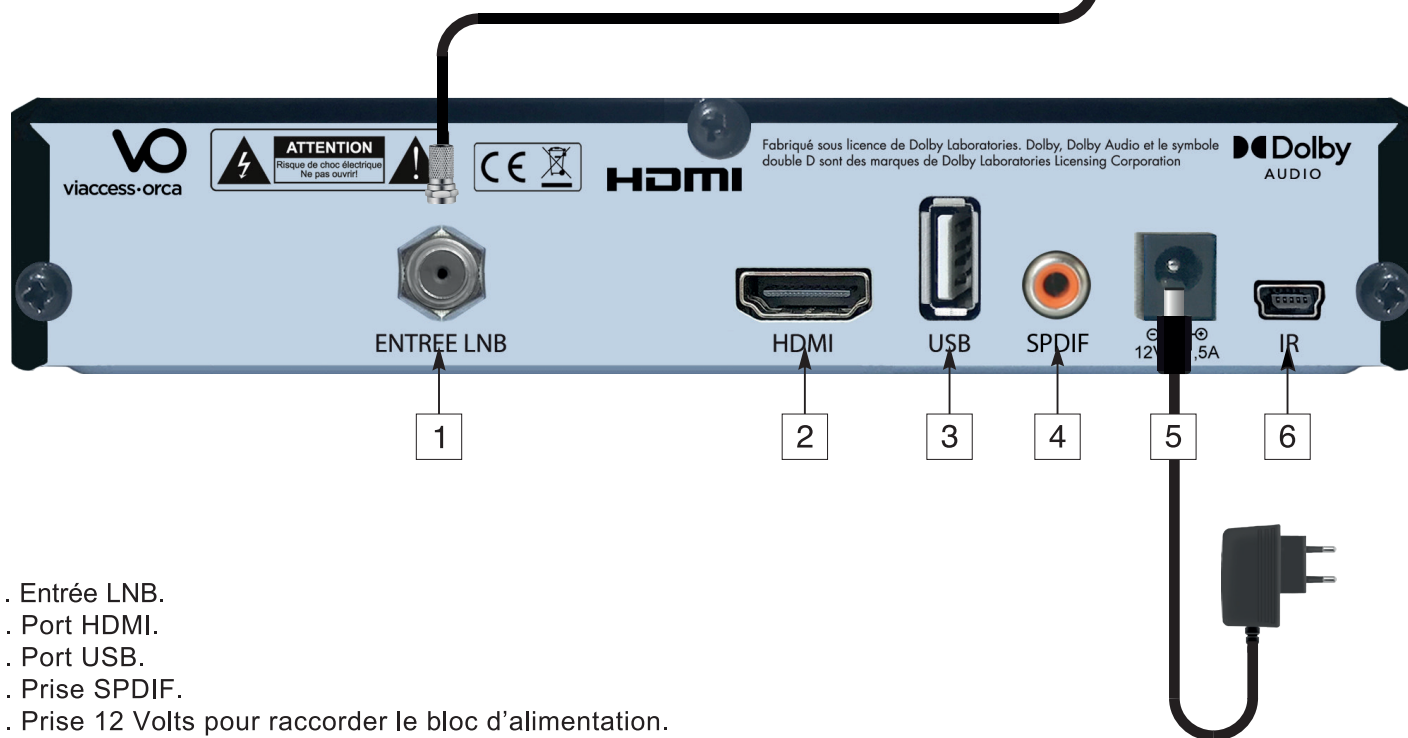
VO
viaccess·orca

ATTENTION
Risque de choc électrique
Ne pas ouvrir!

CE

HDMI

Fabriqué sous licence de Dolby Laboratories. Dolby, Dolby Audio et le symbole double D sont des marques de Dolby Laboratories Licensing Corporation

Dolby
AUDIO

ENTREE LNB
HDMI
USB
SPDIF
12V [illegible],5A
IR

1
2
3
4
5
6

. Entrée LNB.
. Port HDMI.
. Port USB.
. Prise SPDIF.
. Prise 12 Volts pour raccorder le bloc d'alimentation.